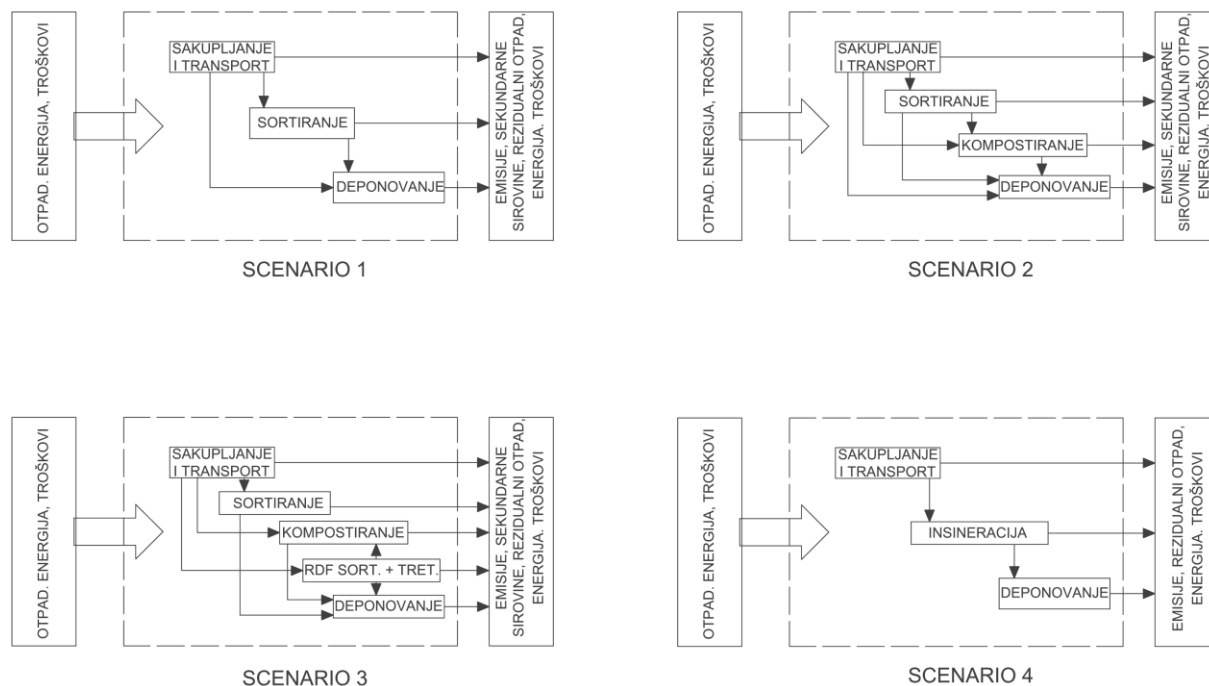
OTPAD. ENERGIJA, TROŠKOVI

SAKUPLJANJE I TRANSPORT

SORTIRANJE

DEPONOVANJE

EMISIJE, SEKUNDARNE SIROVINE, REZIDUALNI OTPAD, ENERGIJA, TROŠKOVI

SCENARIO 1

OTPAD. ENERGIJA, TROŠKOVI

SAKUPLJANJE I TRANSPORT

SORTIRANJE

KOMPOSTIRANJE

DEPONOVANJE

EMISIJE, SEKUNDARNE SIROVINE, REZIDUALNI OTPAD, ENERGIJA, TROŠKOVI

SCENARIO 2

OTPAD. ENERGIJA, TROŠKOVI

SAKUPLJANJE I TRANSPORT

SORTIRANJE

KOMPOSTIRANJE

RDF SORT. + TRET.

DEPONOVANJE

EMISIJE, SEKUNDARNE SIROVINE, REZIDUALNI OTPAD, ENERGIJA, TROŠKOVI

SCENARIO 3

OTPAD. ENERGIJA, TROŠKOVI

SAKUPLJANJE I TRANSPORT

INSINERACIJA

DEPONOVANJE

EMISIJE, REZIDUALNI OTPAD, ENERGIJA, TROŠKOVI

SCENARIO 4